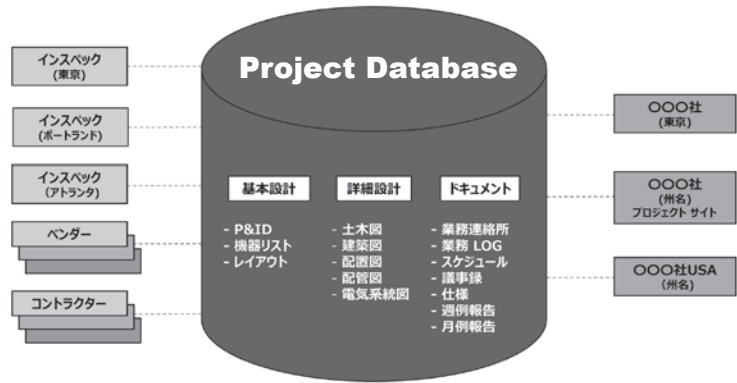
インスペック
(東京)

インスペック
(ポートランド)

インスペック
(アトランタ)

ベンダー

コントラクター

Project Database

基本設計
- P&ID
- 機器リスト
- レイアウト

詳細設計
- 土木図
- 建築図
- 配置図
- 配管図
- 電気系統図

ドキュメント
- 業務連絡所
- 業務 LOG
- スケジュール
- 議事録
- 仕様
- 週例報告
- 月例報告

○○○社
(東京)

○○○社
(州名)
プロジェクト サイト

○○○社USA
(州名)